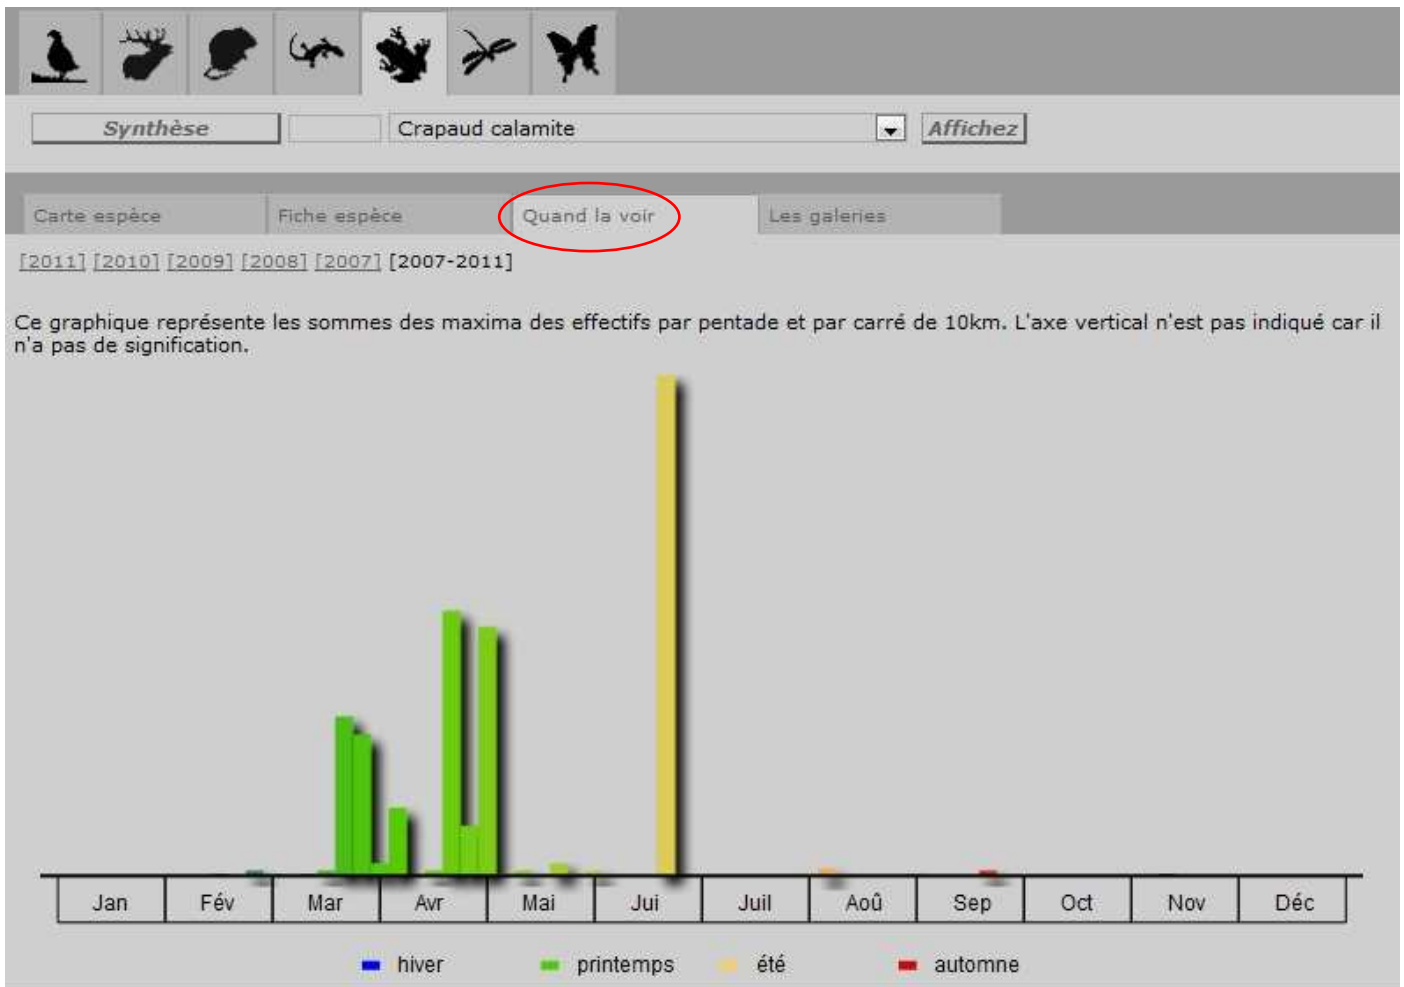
Synthèse

Crapaud calamite

Affichez

Carte espèce

Fiche espèce

Quand la voir

Les galeries

[2011] [2010] [2009] [2008] [2007] [2007-2011]

Ce graphique représente les sommes des maxima des effectifs par pentade et par carré de 10km. L'axe vertical n'est pas indiqué car il n'a pas de signification.

| Jan | Fév | Mar | Avr | Mai | Jui | Juil | Aoû | Sep | Oct | Nov | Déc |
|---|---|---|---|---|---|---|---|---|---|---|---|

hiver printemps été automne